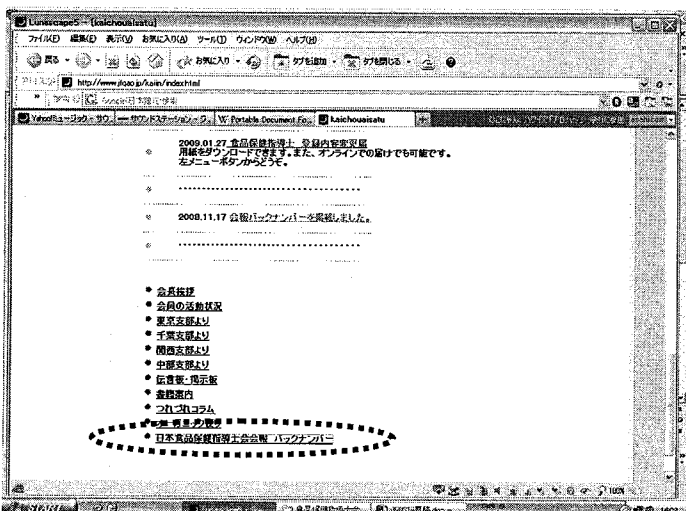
Lunascape5 - [kaichouaisatu]

ファイル(F) 編集(E) 表示(V) お気に入り(A) ツール(T) ウィンドウ(W) ヘルプ(H)

戻る お気に入り タブを追加 タブを閉じる

http://www.jfoao.jp/kaiin/index.html

Google 日本語で検索

Yahoo!ミュージック - サウ... サウンドステーション - ク... Portable Document Fo... kaichouaisatu

2009.01.27 食品保健指導士 登録内容変更届
用紙をダウンロードできます。また、オンラインでの届けでも可能です。
左メニューボタンからどうぞ。

・・・・・・・・・・・・・・・・・・・・・・・・・・・・・・・・・・・

2008.11.17 会報バックナンバーを掲載しました。

・・・・・・・・・・・・・・・・・・・・・・・・・・・・・・・・・・・

会長挨拶
会員の活動状況
東京支部より
千葉支部より
関西支部より
中部支部より
伝言板・掲示板
書籍案内
つれづれコラム
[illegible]
日本食品保健指導士会会報 バックナンバー

100%